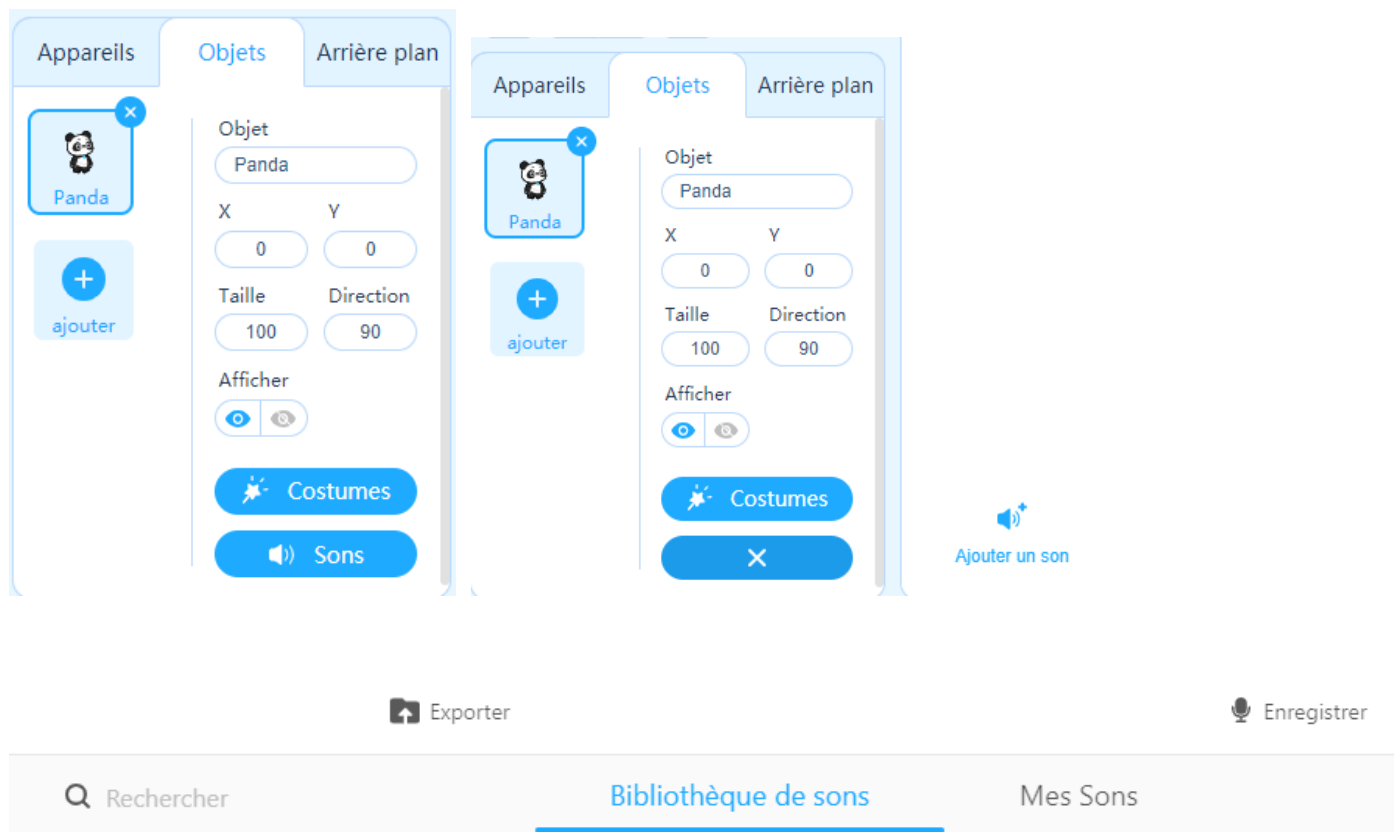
Appareils
Objets
Arrière plan

Panda

ajouter

Objet
Panda
X
0
Y
0
Taille
100
Direction
90
Afficher

Costumes
Sons

Appareils
Objets
Arrière plan

Panda

ajouter

Objet
Panda
X
0
Y
0
Taille
100
Direction
90
Afficher

Costumes
✕

Ajouter un son

Exporter
Enregistrer

Rechercher
Bibliothèque de sons
Mes Sons